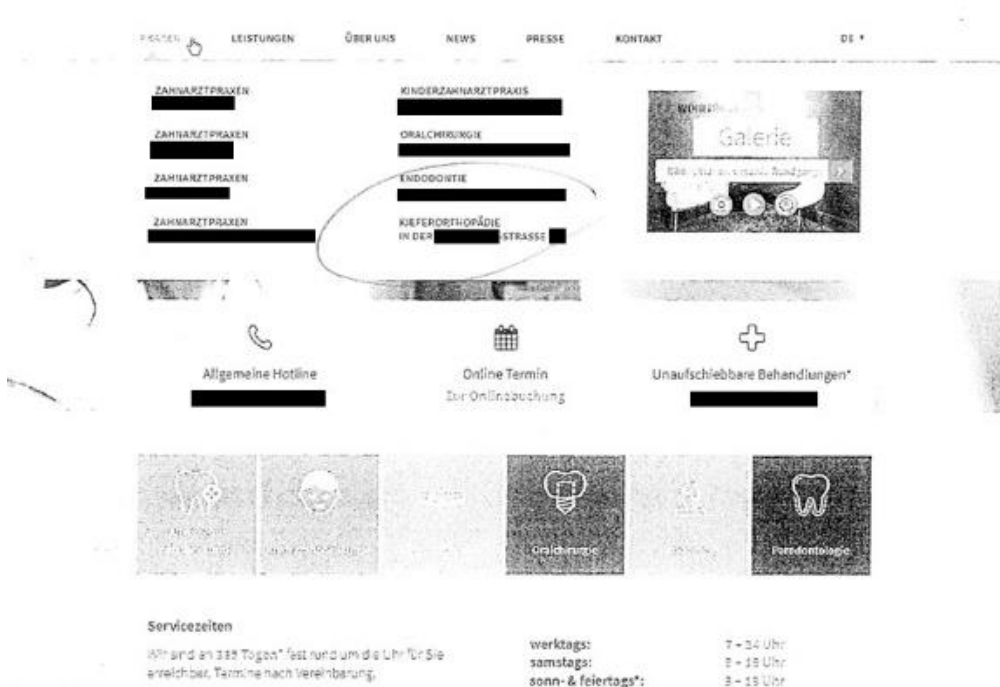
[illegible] LEISTUNGEN ÜBER UNS NEWS PRESSE KONTAKT DE

ZAHNARZTPRAXEN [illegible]

ZAHNARZTPRAXEN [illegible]

ZAHNARZTPRAXEN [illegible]

ZAHNARZTPRAXEN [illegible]

KINDERZAHNARZTPRAXIS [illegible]

ORALCHIRURGIE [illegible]

ENDODONTIE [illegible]

KIEFERORTHOPÄDIE IN DER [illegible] STRASSE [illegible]

Galerie

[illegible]

Allgemeine Hotline
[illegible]

Online Termin
Zur Onlinebuchung

Unaufschiebbare Behandlungen*
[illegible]

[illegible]

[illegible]

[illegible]

Oralchirurgie

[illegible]

Parodontologie

Servicezeiten

Wir sind an 365 Tagen* fest rund um die Uhr für Sie erreichbar. Termine nach Vereinbarung.

werktags: 7 – 24 Uhr
samstags: 8 – 18 Uhr
sonn- & feiertags*: 8 – 18 Uhr